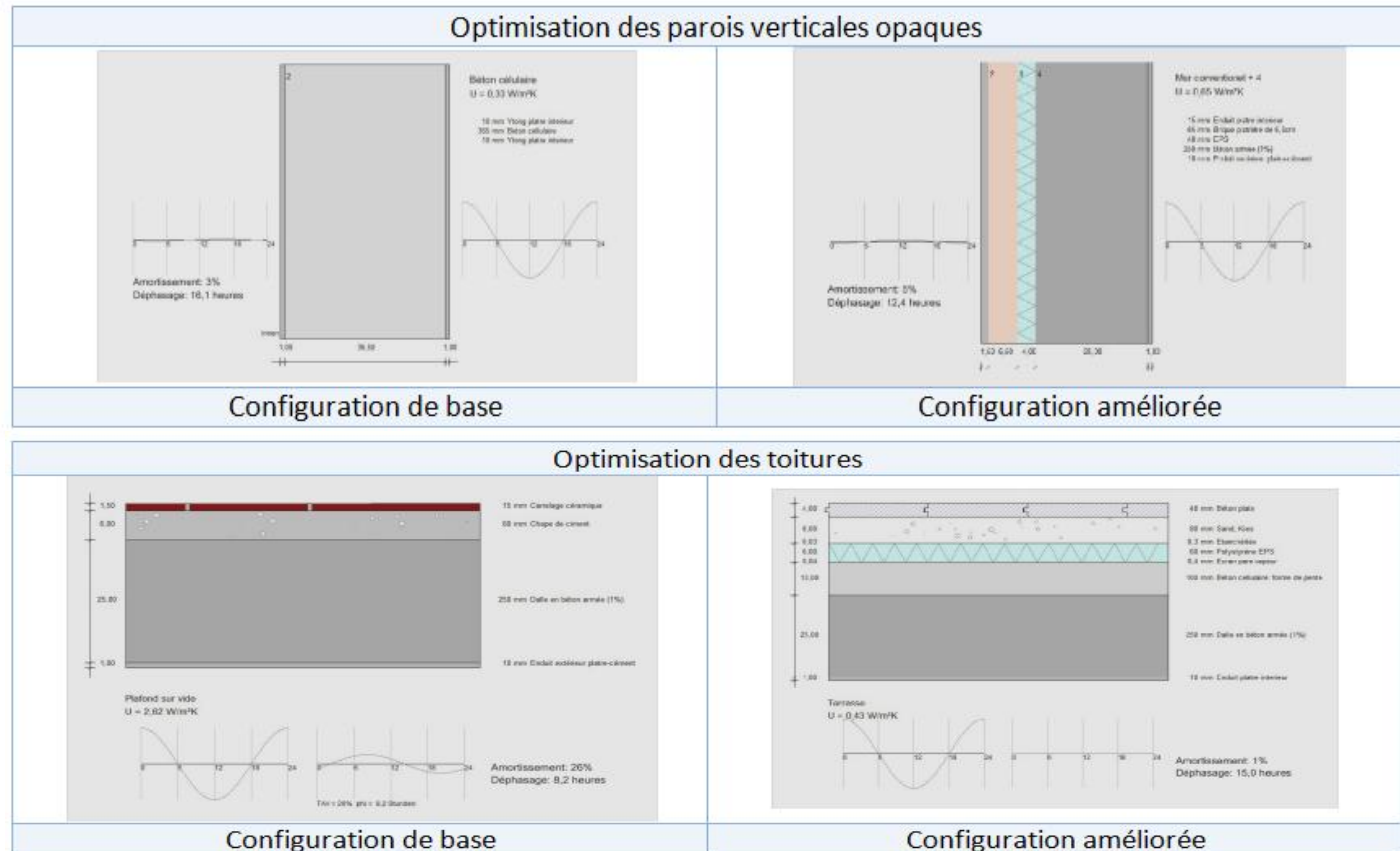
Optimisation des parois verticales opaques

Béton cellulaire
U = 0,33 W/m²K

10 mm Ytong plâtre intérieur
355 mm Béton cellulaire
10 mm Ytong plâtre intérieur

0 6 12 18 24

Amortissement: 3%
Déphasage: 16,1 heures

1,00 35,50 1,00

Configuration de base

Mur conventionnel + 4
U = 0,65 W/m²K

15 mm Enduit plâtre intérieur
65 mm Brique plâtrière de 6 trous
40 mm CPG
250 mm Béton armée (1%)
10 mm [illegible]

0 6 12 18 24

Amortissement: 5%
Déphasage: 12,4 heures

1,53 6,50 4,00 25,30 1,00

Configuration améliorée

Optimisation des toitures

1,50
6,00
25,00
1,00

15 mm Carrelage céramique
60 mm Chape de ciment
250 mm Dalle en béton armée (1%)
10 mm Enduit extérieur plâtre-ciment

Plafond sur vide
U = 2,62 W/m²K

0 6 12 18 24

Amortissement: 26%
Déphasage: 8,2 heures

TAV = 26% phi = 8,2 Stunden

Configuration de base

4,00
6,00
0,03
6,00
0,04
10,00
25,00
1,00

40 mm Béton plats
60 mm Sand, Kies
0,3 mm Etanchéité
60 mm Polystyrène EPS
0,4 mm Ecran pare vapeur
100 mm Béton cellulaire forme de pente
250 mm Dalle en béton armée (1%)
10 mm Enduit plâtre intérieur

Terrasse
U = 0,43 W/m²K

0 6 12 18 24

Amortissement: 1%
Déphasage: 15,0 heures

Configuration améliorée